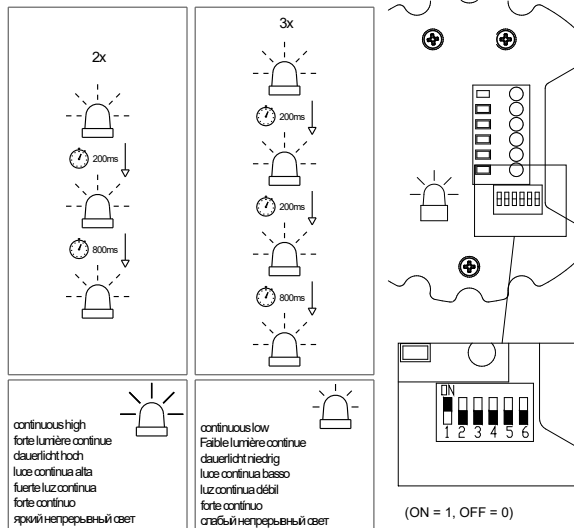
2x

200ms

800ms

3x

200ms

200ms

800ms

continuous high
forte lumière continue
dauerlicht hoch
luce continua alta
fuerte luz continua
forte contínuo
яркий непрерывный свет

continuous low
Faible lumière continue
dauerlicht niedrig
luce continua basso
luz continua débil
forte contínuo
слабый непрерывный свет

ON
1 2 3 4 5 6

(ON = 1, OFF = 0)